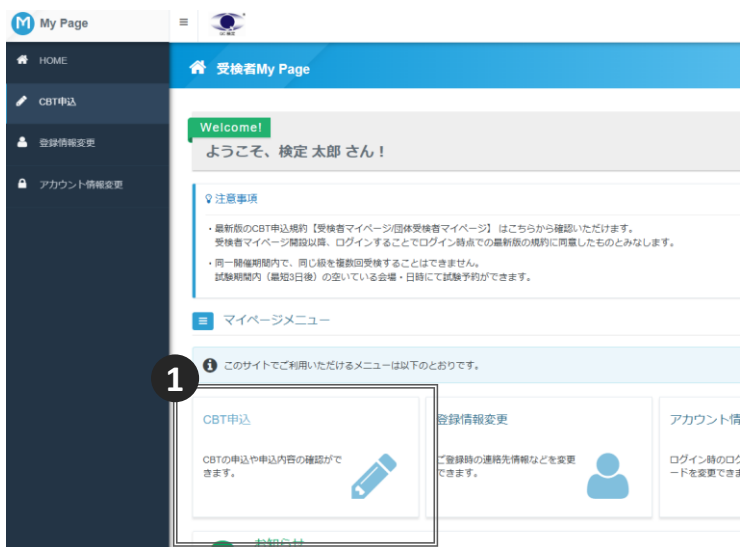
M My Page

≡

HOME

CBT申込

登録情報変更

アカウント情報変更

受検者My Page

Welcome!

ようこそ、検定 太郎 さん！

注意事項

・最新版のCBT申込規約【受検者マイページ/団体受検者マイページ】はこちらから確認いただけます。
受検者マイページ開設以降、ログインすることでログイン時点での最新版の規約に同意したものとみなします。

・同一開催期間内で、同じ級を複数回受検することはできません。
試験期間内（最短3日後）の空いている会場・日時にて試験予約ができます。

マイページメニュー

このサイトでご利用いただけるメニューは以下のとおりです。

1

CBT申込

CBTの申込や申込内容の確認ができます。

登録情報変更

ご登録時の連絡先情報などを変更できます。

アカウント情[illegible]

ログイン時のログ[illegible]
ードを変更でき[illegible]

お知らせ